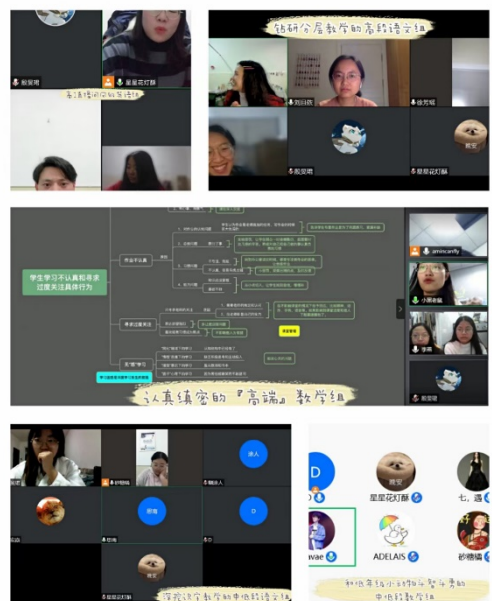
殷旻珺
星星花灯酥
乐清横向沟通的英语组

钻研分层教学的高段语文组
刘云欣
徐克钗
殷旻珺
啾宝
星星花灯酥

学生学习不认真和寻求过度关注具体行为
作业不认真
寻求过度关注
无"敬"学习
aminconfly
小黑金鲸
李雨
殷旻珺
认真缜密的『高端』数学组

砂糖橘
陌生人
D
啾宝
星星花灯酥

D
啾宝
星星花灯酥
七. 遇
wae
ADELAIS
砂糖橘
深挖改变教学的中低段语文组
积极寻找小动物和学生素的中低段数学组